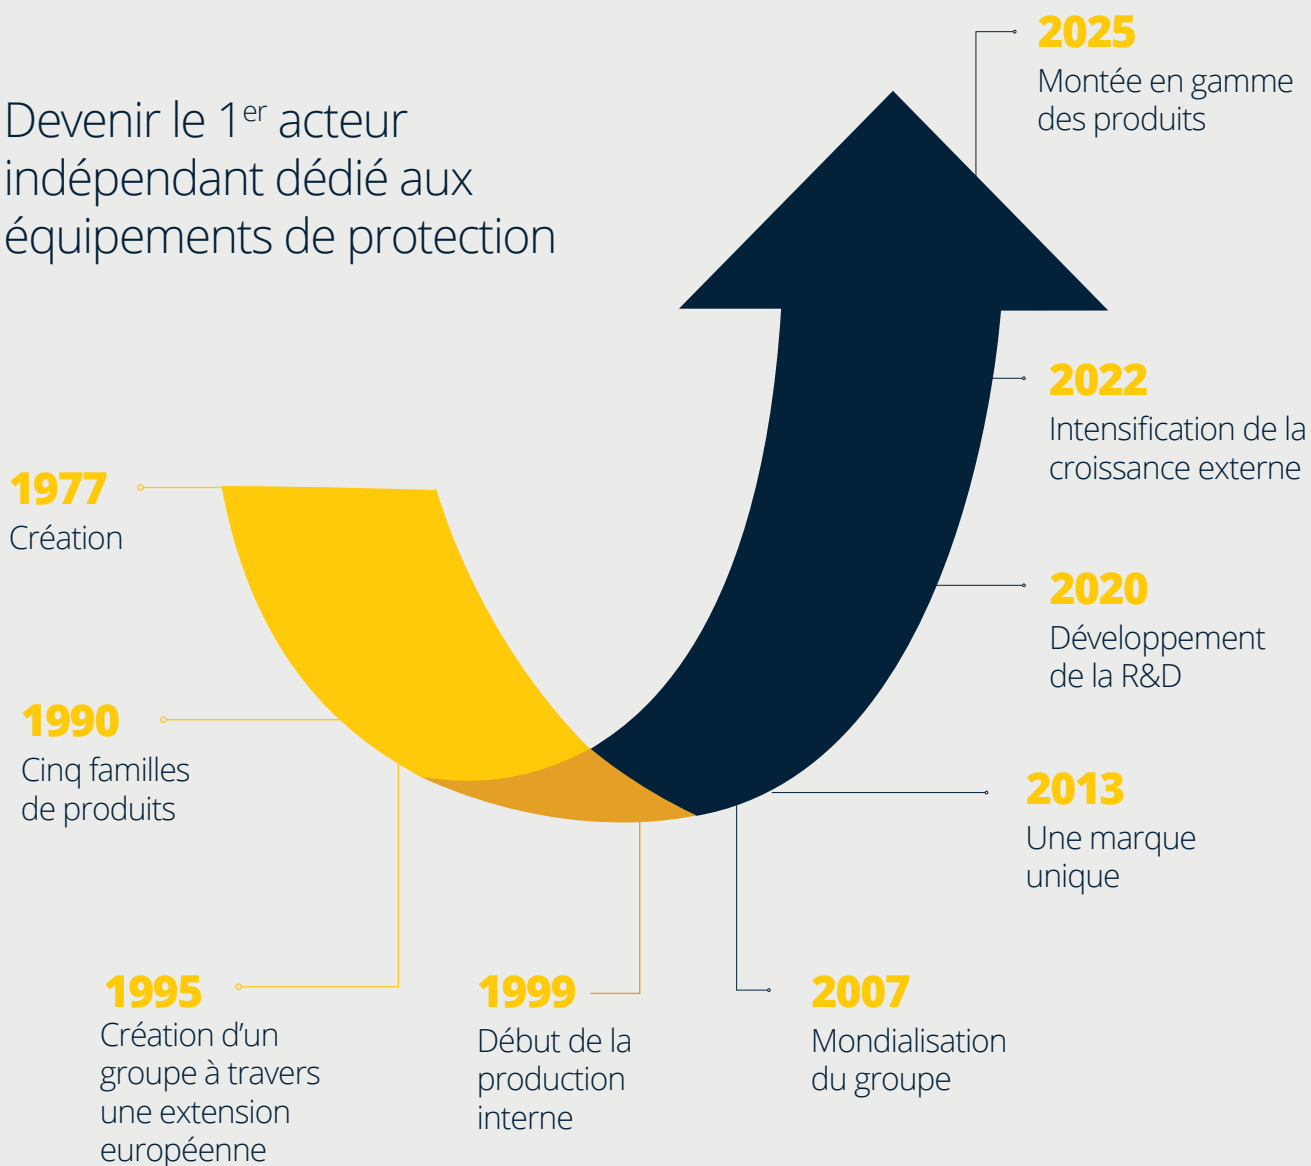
Devenir le 1$^{er}$ acteur indépendant dédié aux équipements de protection

2025
Montée en gamme des produits

2022
Intensification de la croissance externe

2020
Développement de la R&D

2013
Une marque unique

1977
Création

1990
Cinq familles de produits

1995
Création d'un groupe à travers une extension européenne

1999
Début de la production interne

2007
Mondialisation du groupe